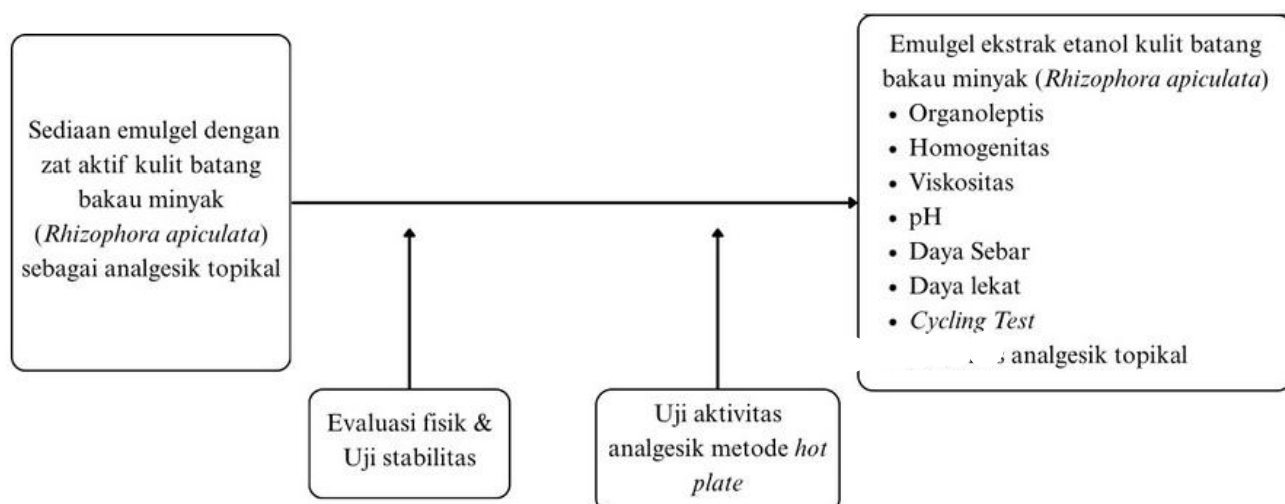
Sediaan emulgel dengan zat aktif kulit batang bakau minyak (*Rhizophora apiculata*) sebagai analgesik topikal

Emulgel ekstrak etanol kulit batang bakau minyak (*Rhizophora apiculata*)
• Organoleptis
• Homogenitas
• Viskositas
• pH
• Daya Sebar
• Daya lekat
• *Cycling Test*
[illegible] analgesik topikal

Evaluasi fisik & Uji stabilitas

Uji aktivitas analgesik metode *hot plate*